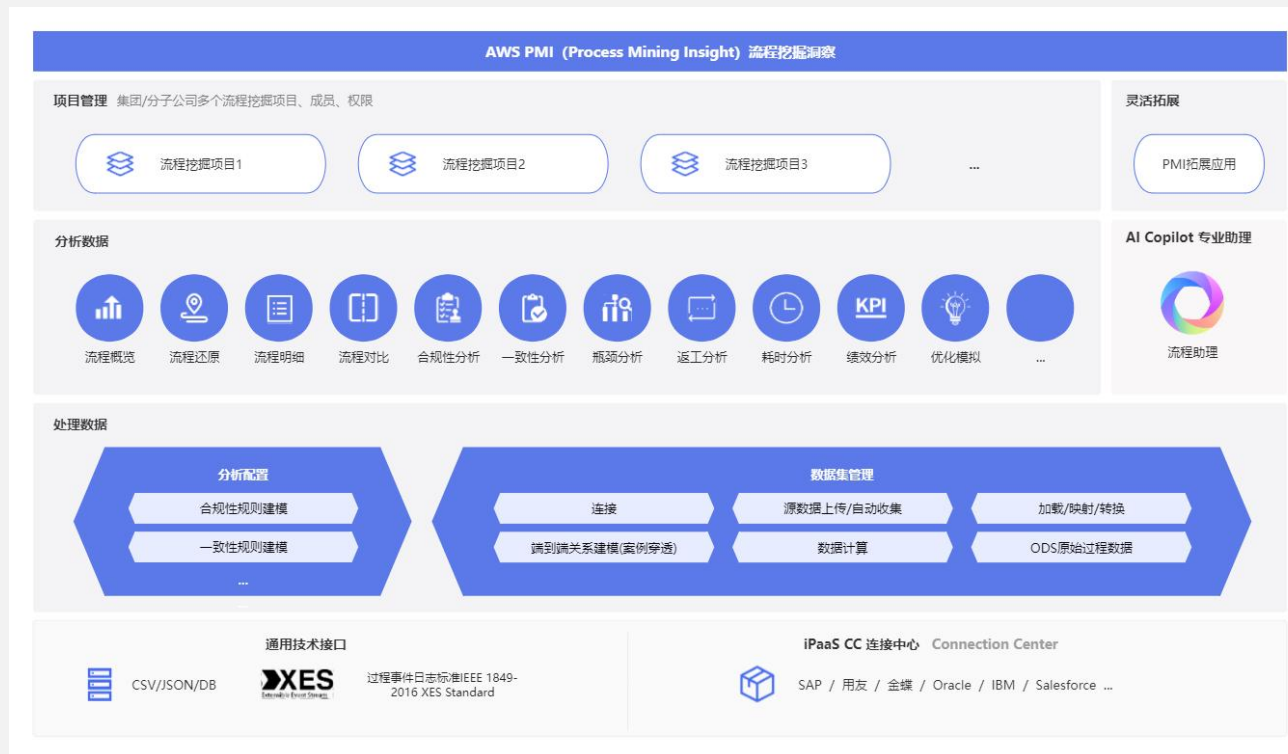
AWS PMI（Process Mining Insight）流程挖掘洞察

项目管理 集团/分子公司多个流程挖掘项目、成员、权限

流程挖掘项目1

流程挖掘项目2

流程挖掘项目3

...

灵活拓展

PMI拓展应用

分析数据

流程概览 流程还原 流程明细 流程对比 合规性分析 一致性分析 瓶颈分析 返工分析 耗时分析 KPI 绩效分析 优化模拟 ...

AI Copilot 专业助理

流程助理

处理数据

分析配置

合规性规则建模

一致性规则建模

...

数据集管理

连接

源数据上传/自动收集

加载/映射/转换

端到端关系建模(案例穿透)

数据计算

ODS原始过程数据

通用技术接口

CSV/JSON/DB

XES Extensible Event Stream

过程事件日志标准IEEE 1849-2016 XES Standard

iPaaS CC 连接中心 Connection Center

SAP / 用友 / 金蝶 / Oracle / IBM / Salesforce ...